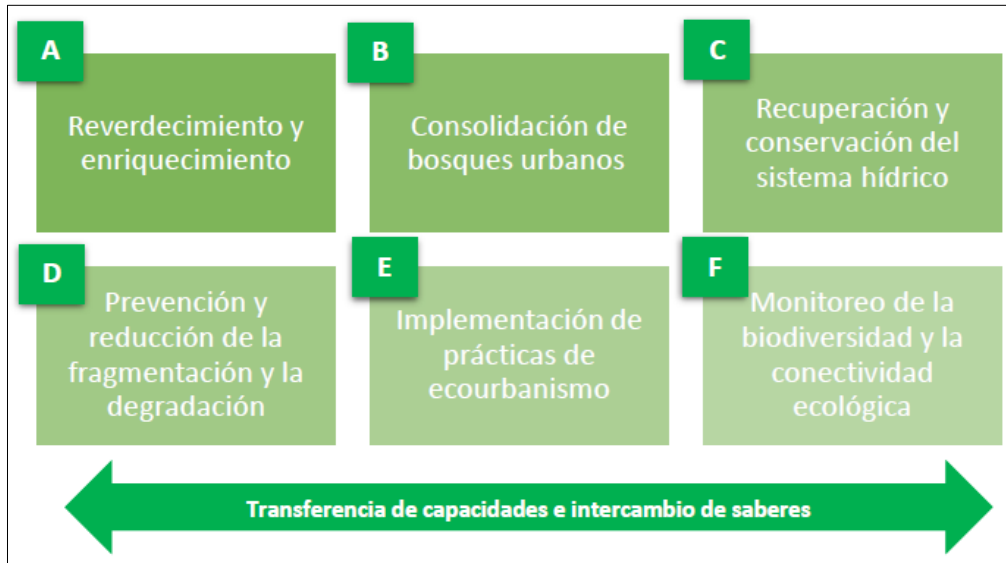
A
Reverdecimiento y enriquecimiento

B
Consolidación de bosques urbanos

C
Recuperación y conservación del sistema hídrico

D
Prevención y reducción de la fragmentación y la degradación

E
Implementación de prácticas de ecourbanismo

F
Monitoreo de la biodiversidad y la conectividad ecológica

Transferencia de capacidades e intercambio de saberes